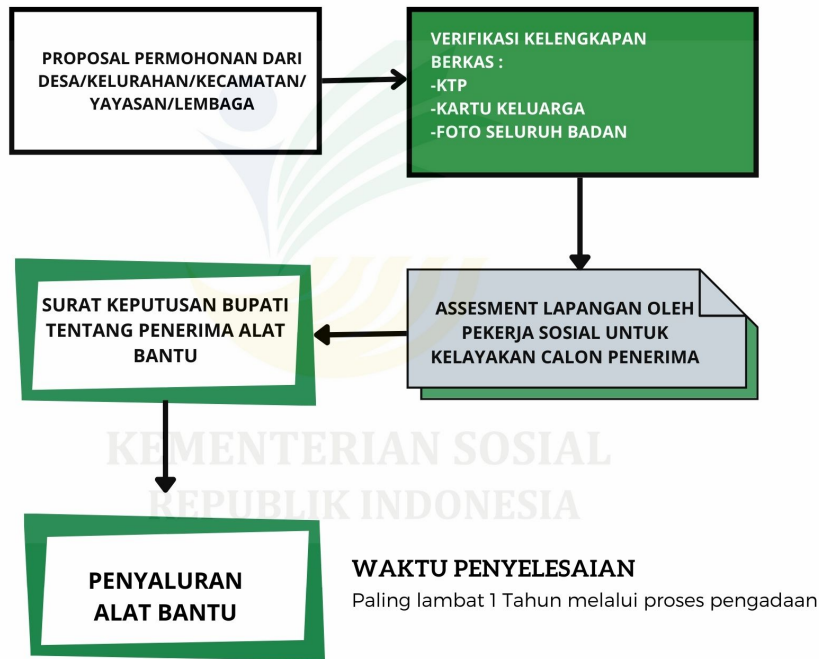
PROPOSAL PERMOHONAN DARI DESA/KELURAHAN/KECAMATAN/ YAYASAN/LEMBAGA

VERIFIKASI KELENGKAPAN BERKAS :
-KTP
-KARTU KELUARGA
-FOTO SELURUH BADAN

SURAT KEPUTUSAN BUPATI TENTANG PENERIMA ALAT BANTU

ASSESMENT LAPANGAN OLEH PEKERJA SOSIAL UNTUK KELAYAKAN CALON PENERIMA

KEMENTERIAN SOSIAL
REPUBLIK INDONESIA

PENYALURAN ALAT BANTU

WAKTU PENYELESAIAN
Paling lambat 1 Tahun melalui proses pengadaan